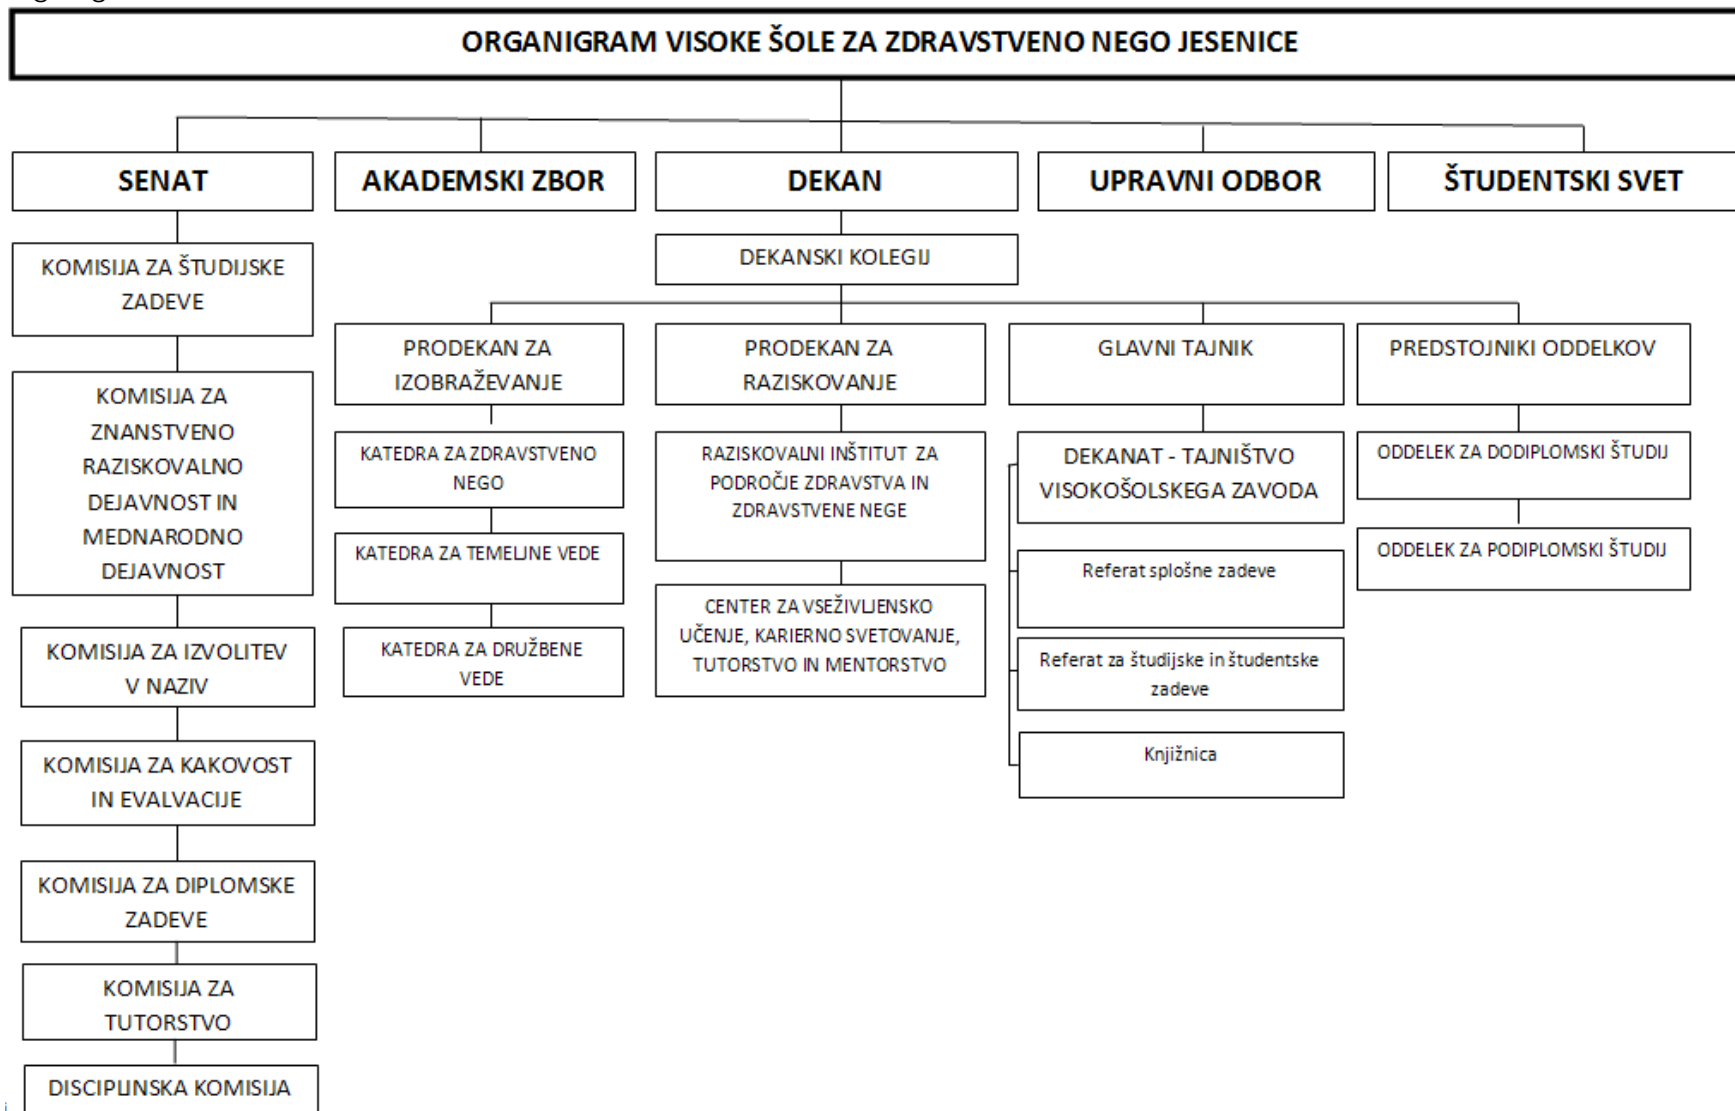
ORGANIGRAM VISOKE ŠOLE ZA ZDRAVSTVENO NEGO JESENICE

SENAT

KOMISIJA ZA ŠTUDIJSKE ZADEVE

KOMISIJA ZA ZNANSTVENO RAZISKOVALNO DEJAVNOST IN MEDNARODNO DEJAVNOST

KOMISIJA ZA IZVOLITEV V NAZIV

KOMISIJA ZA KAKOVOST IN EVALVACIJE

KOMISIJA ZA DIPLOMSKE ZADEVE

KOMISIJA ZA TUTORSTVO

DISCIPLINSKA KOMISIJA

AKADEMSKI ZBOR

DEKAN

DEKANSKI KOLEGIJ

PRODEKAN ZA IZOBRAŽEVANJE

KATEDRA ZA ZDRAVSTVENO NEGO

KATEDRA ZA TEMELJNE VEDE

KATEDRA ZA DRUŽBENE VEDE

PRODEKAN ZA RAZISKOVANJE

RAZISKOVALNI INŠTITUT ZA PODROČJE ZDRAVSTVA IN ZDRAVSTVENE NEGE

CENTER ZA VSEŽIVLJENSKO UČENJE, KARIERNO SVETOVANJE, TUTORSTVO IN MENTORSTVO

UPRAVNI ODBOR

GLAVNI TAJNIK

DEKANAT - TAJNIŠTVO VISOKOŠOLSKEGA ZAVODA

Referat splošne zadeve

Referat za študijske in študentske zadeve

Knjižnica

ŠTUDENTSKI SVET

PREDSTOJNIKI ODDELKOV

ODDELEK ZA DODIPLOMSKI ŠTUDIJ

ODDELEK ZA PODIPLOMSKI ŠTUDIJ